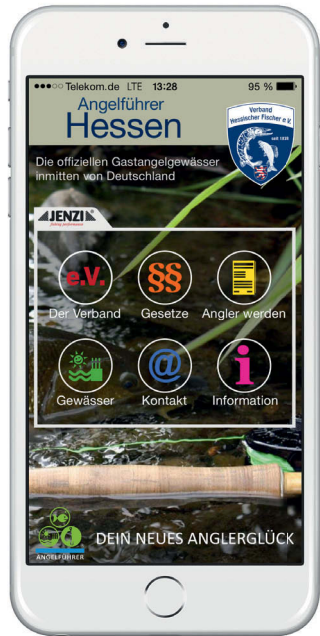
●●●○○ Telekom.de LTE 13:28 95 %

Angelführer
Hessen

Verband Hessischer Fischer e.V.
seit 1938

Die offiziellen Gastangelgewässer inmitten von Deutschland

JENZI
fishing performance

e.V.
Der Verband

§§
Gesetze

Angler werden

Gewässer

@
Kontakt

i
Information

ANGELFÜHRER

DEIN NEUES ANGLERGLÜCK